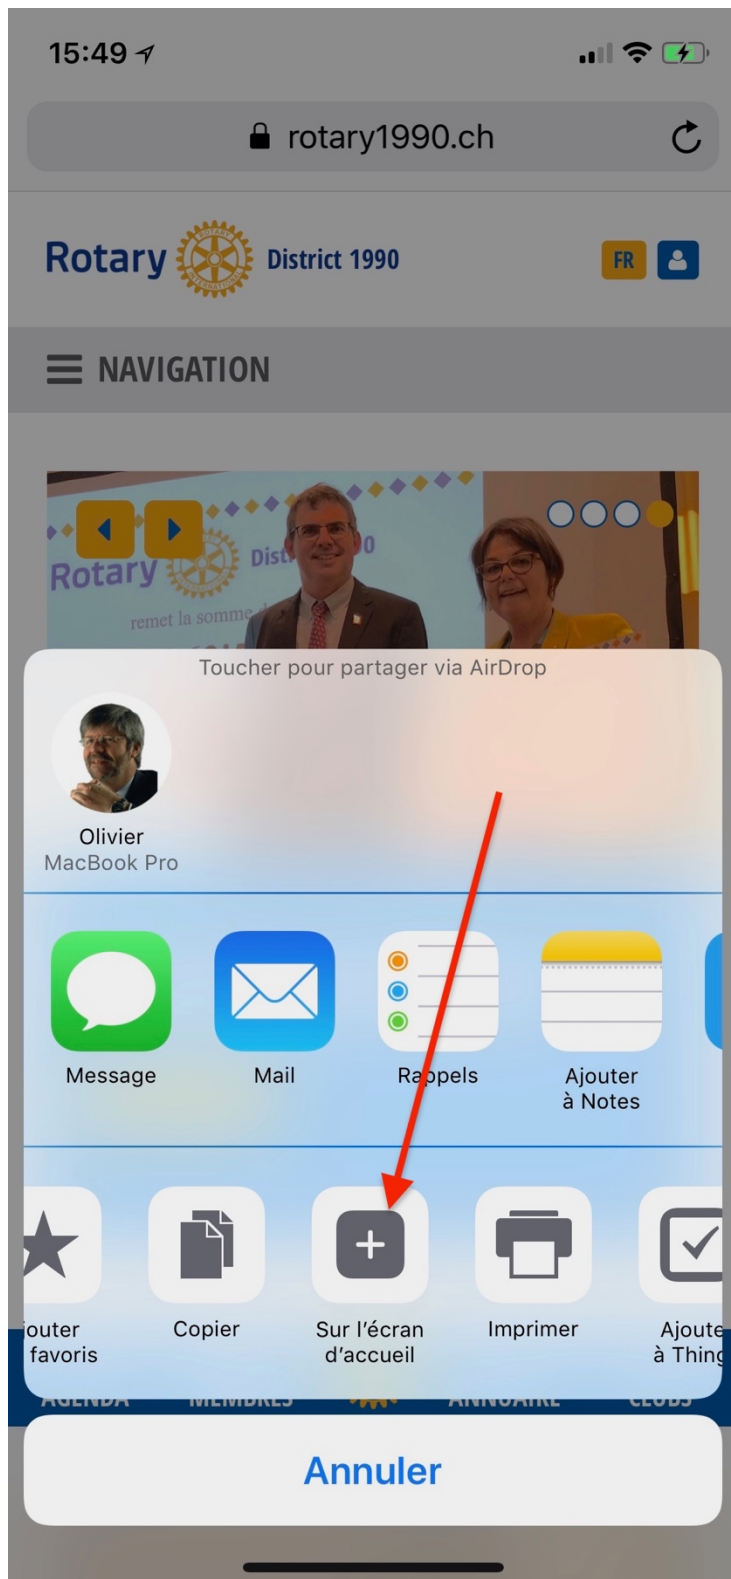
15:49

rotary1990.ch

Rotary District 1990

FR

NAVIGATION

Rotary Dist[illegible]0
remet la somme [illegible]

Toucher pour partager via AirDrop

Olivier
MacBook Pro

Message

Mail

Rappels

Ajouter à Notes

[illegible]outer favoris

Copier

Sur l'écran d'accueil

Imprimer

Ajoute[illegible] à Thing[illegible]

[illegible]

Annuler